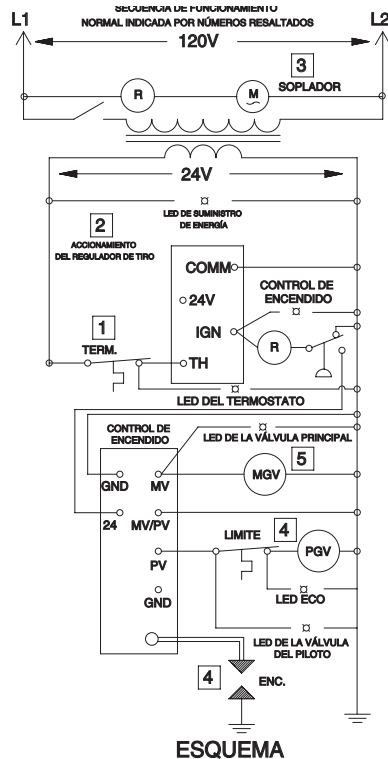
SECUENCIA DE FUNCIONAMIENTO
NORMAL INDICADA POR NÚMEROS RESALTADOS

L1

L2

120V

3 SOPLADOR

R

M

24V

LED DE SUMINISTRO DE ENERGÍA

2 ACCIONAMIENTO DEL REGULADOR DE TIRO

COMM

24V

IGN

TH

CONTROL DE ENCENDIDO

R

1 TERM.

LED DEL TERMOSTATO

CONTROL DE ENCENDIDO

LED DE LA VÁLVULA PRINCIPAL

GND

MV

MGV

5

24

MV/PV

LIMITE

4

PGV

PV

GND

LED ECO

LED DE LA VÁLVULA DEL PILOTO

4 ENC.

ESQUEMA